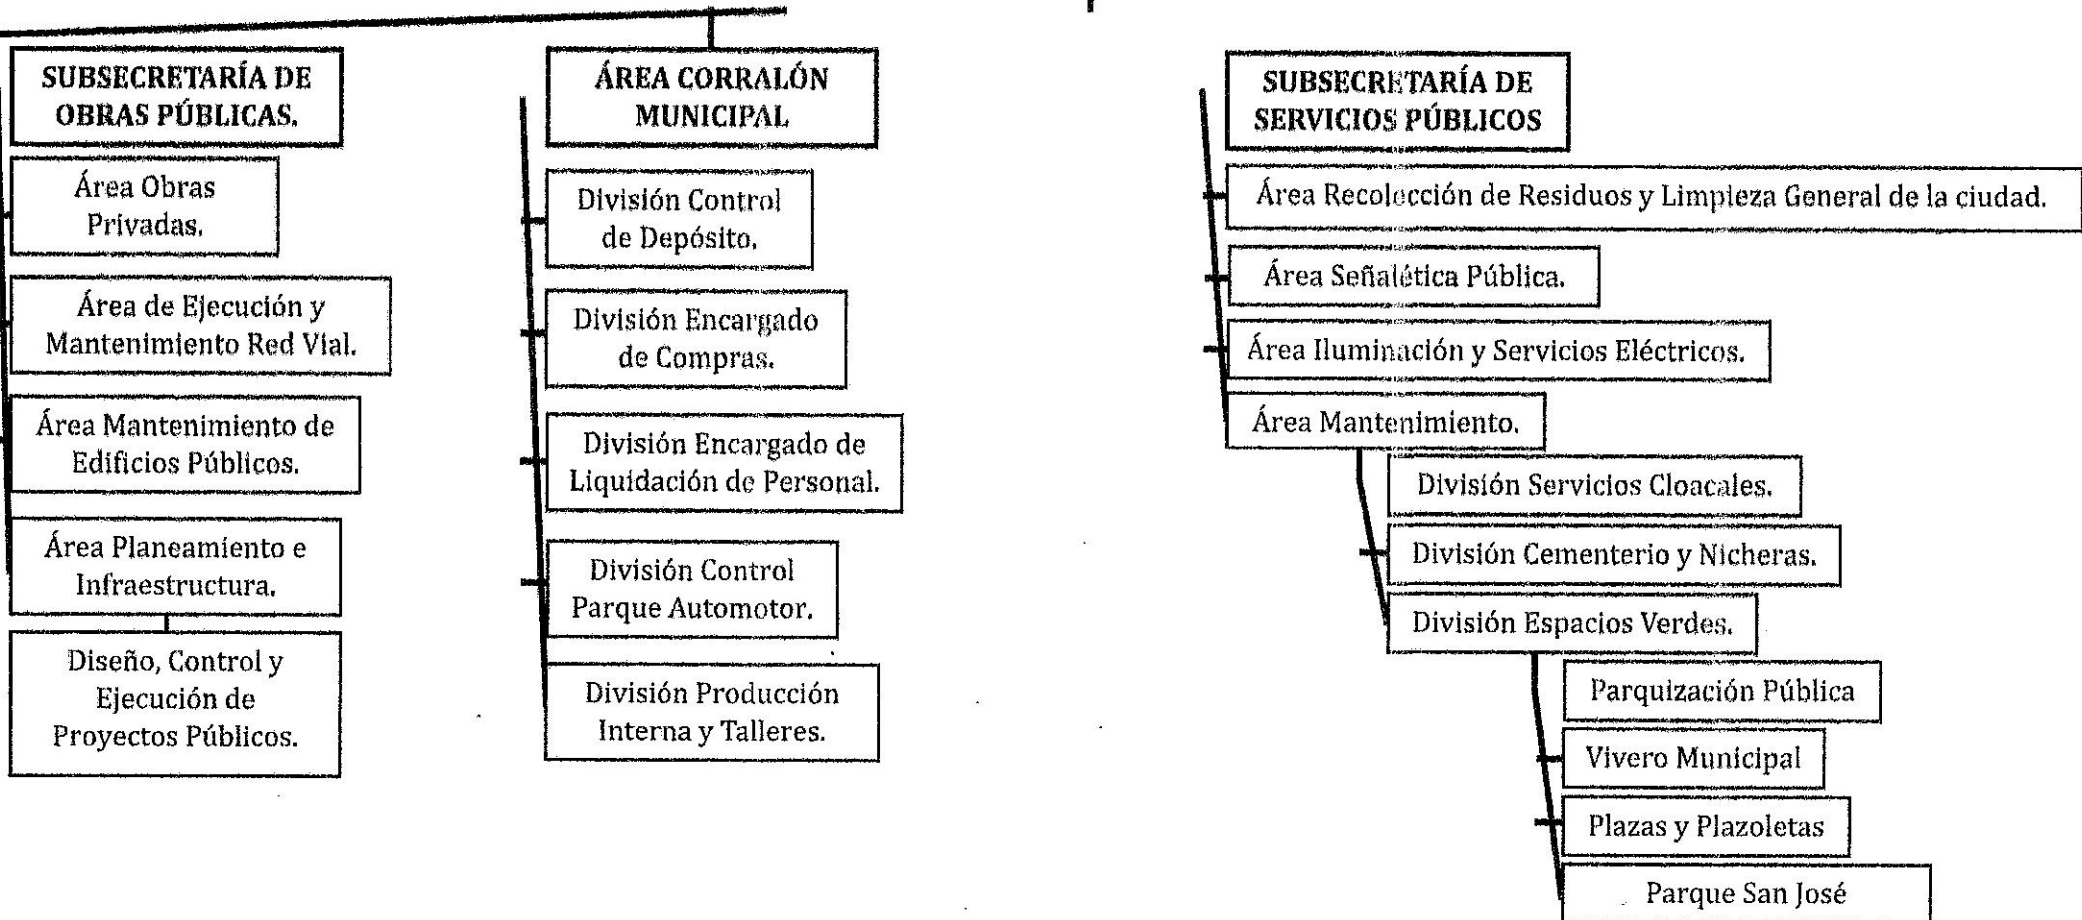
SUBSECRETARÍA DE OBRAS PÚBLICAS.

Área Obras Privadas.

Área de Ejecución y Mantenimiento Red Vial.

Área Mantenimiento de Edificios Públicos.

Área Planeamiento e Infraestructura.

Diseño, Control y Ejecución de Proyectos Públicos.

ÁREA CORRALÓN MUNICIPAL

División Control de Depósito.

División Encargado de Compras.

División Encargado de Liquidación de Personal.

División Control Parque Automotor.

División Producción Interna y Talleres.

SUBSECRETARÍA DE SERVICIOS PÚBLICOS

Área Recolección de Residuos y Limpieza General de la ciudad.

Área Señalética Pública.

Área Iluminación y Servicios Eléctricos.

Área Mantenimiento.

División Servicios Cloacales.

División Cementerio y Nicheras.

División Espacios Verdes.

Parquización Pública

Vivero Municipal

Plazas y Plazoletas

Parque San José